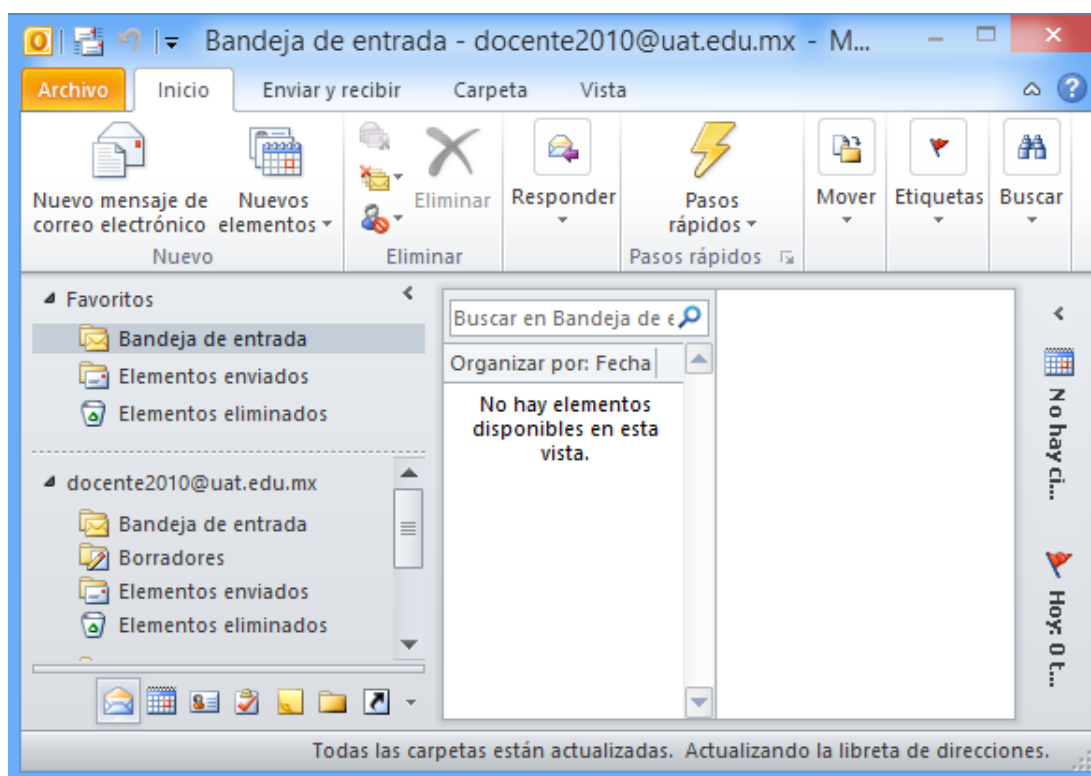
Bandeja de entrada - docente2010@uat.edu.mx - M...

Archivo
Inicio
Enviar y recibir
Carpeta
Vista

Nuevo mensaje de correo electrónico
Nuevos elementos
Nuevo

Eliminar
Eliminar

Responder

Pasos rápidos
Pasos rápidos

Mover
Etiquetas
Buscar

Favoritos
Bandeja de entrada
Elementos enviados
Elementos eliminados

docente2010@uat.edu.mx
Bandeja de entrada
Borradores
Elementos enviados
Elementos eliminados

Buscar en Bandeja de e
Organizar por: Fecha
No hay elementos disponibles en esta vista.

No hay ci...
Hoy: 0 t...

Todas las carpetas están actualizadas. Actualizando la libreta de direcciones.